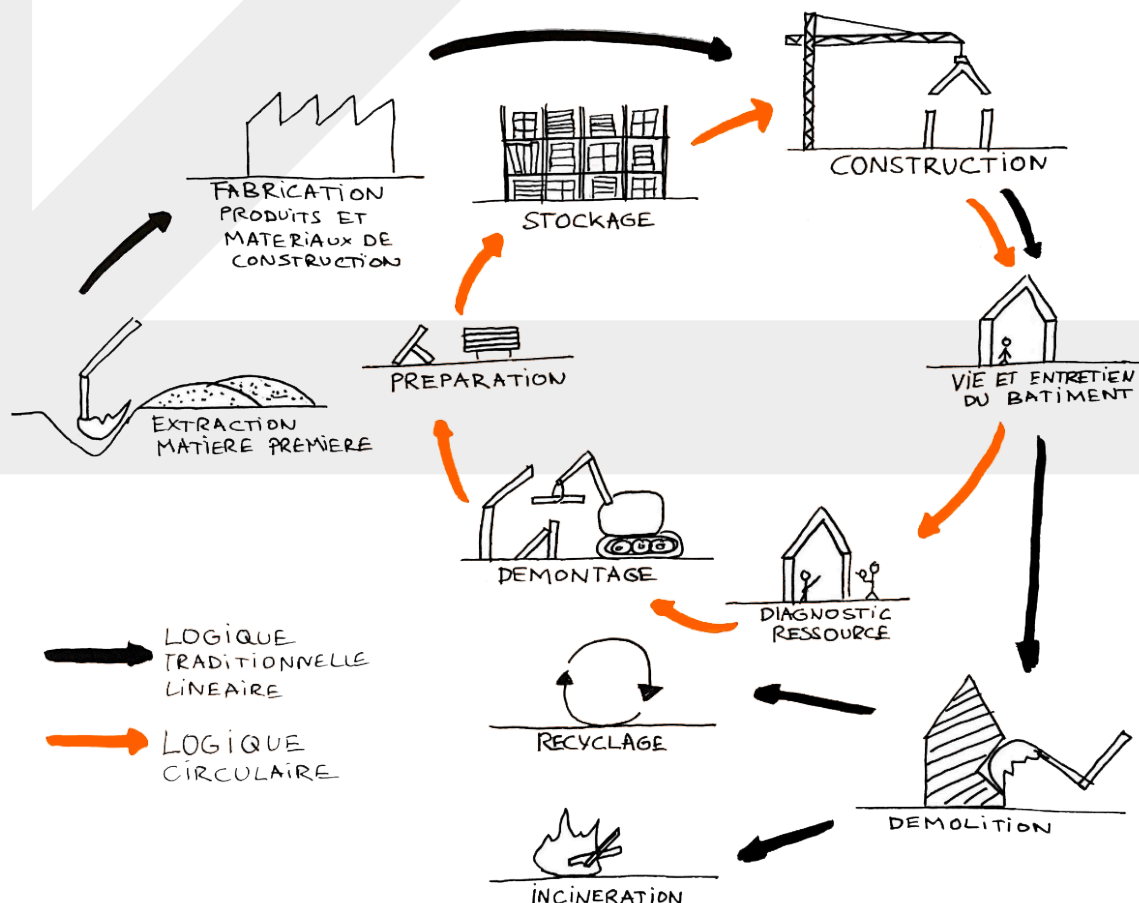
FABRICATION PRODUITS ET MATERIAUX DE CONSTRUCTION

STOCKAGE

CONSTRUCTION

EXTRACTION MATIERE PREMIERE

PREPARATION

VIE ET ENTRETIEN DU BATIMENT

DEMONTAGE

DIAGNOSTIC RESSOURCE

LOGIQUE TRADITIONNELLE LINEAIRE

LOGIQUE CIRCULAIRE

RECYCLAGE

DEMOLITION

INCINERATION